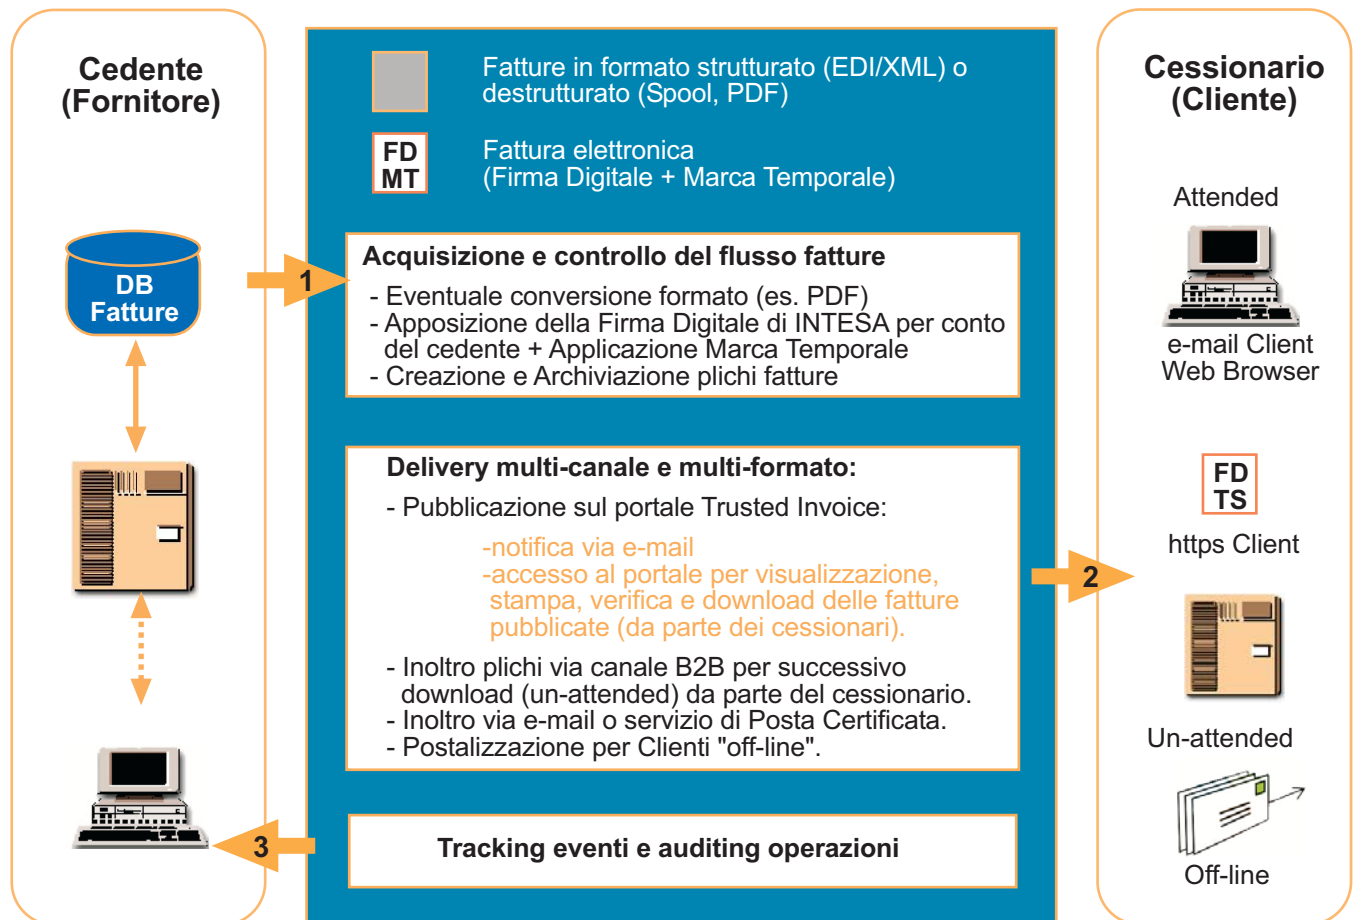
Cedente (Fornitore)

DB Fatture

Fatture in formato strutturato (EDI/XML) o destrutturato (Spool, PDF)

FD MT

Fattura elettronica (Firma Digitale + Marca Temporale)

1

Acquisizione e controllo del flusso fatture
- Eventuale conversione formato (es. PDF)
- Apposizione della Firma Digitale di INTESA per conto del cedente + Applicazione Marca Temporale
- Creazione e Archiviazione plichi fatture

Delivery multi-canale e multi-formato:
- Pubblicazione sul portale Trusted Invoice:

-notifica via e-mail
-accesso al portale per visualizzazione, stampa, verifica e download delle fatture pubblicate (da parte dei cessionari).

- Inoltro plichi via canale B2B per successivo download (un-attended) da parte del cessionario.
- Inoltro via e-mail o servizio di Posta Certificata.
- Postalizzazione per Clienti "off-line".

2

3

Tracking eventi e auditing operazioni

Cessionario (Cliente)

Attended

e-mail Client Web Browser

FD TS

https Client

Un-attended

Off-line